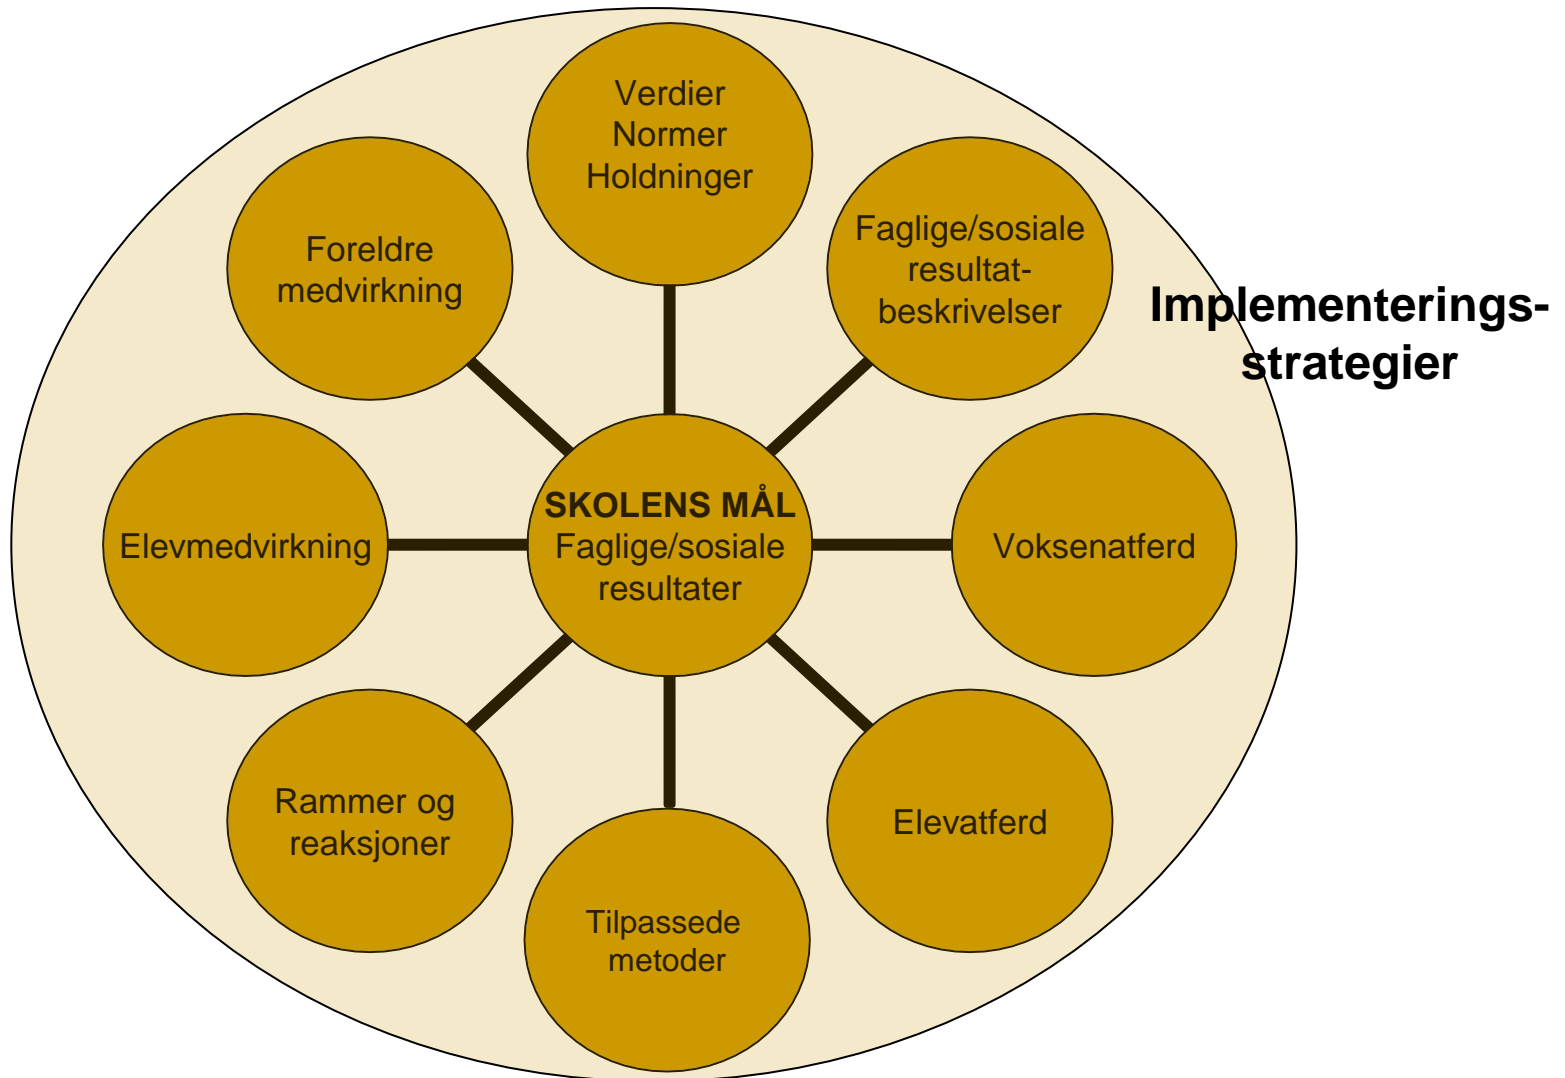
Verdier
Normer
Holdninger

Foreldre medvirkning

Faglige/sosiale resultatbeskrivelser

Implementeringsstrategier

SKOLENS MÅL
Faglige/sosiale resultater

Elevmedvirkning

Voksenatferd

Rammer og reaksjoner

Elevatferd

Tilpassede metoder